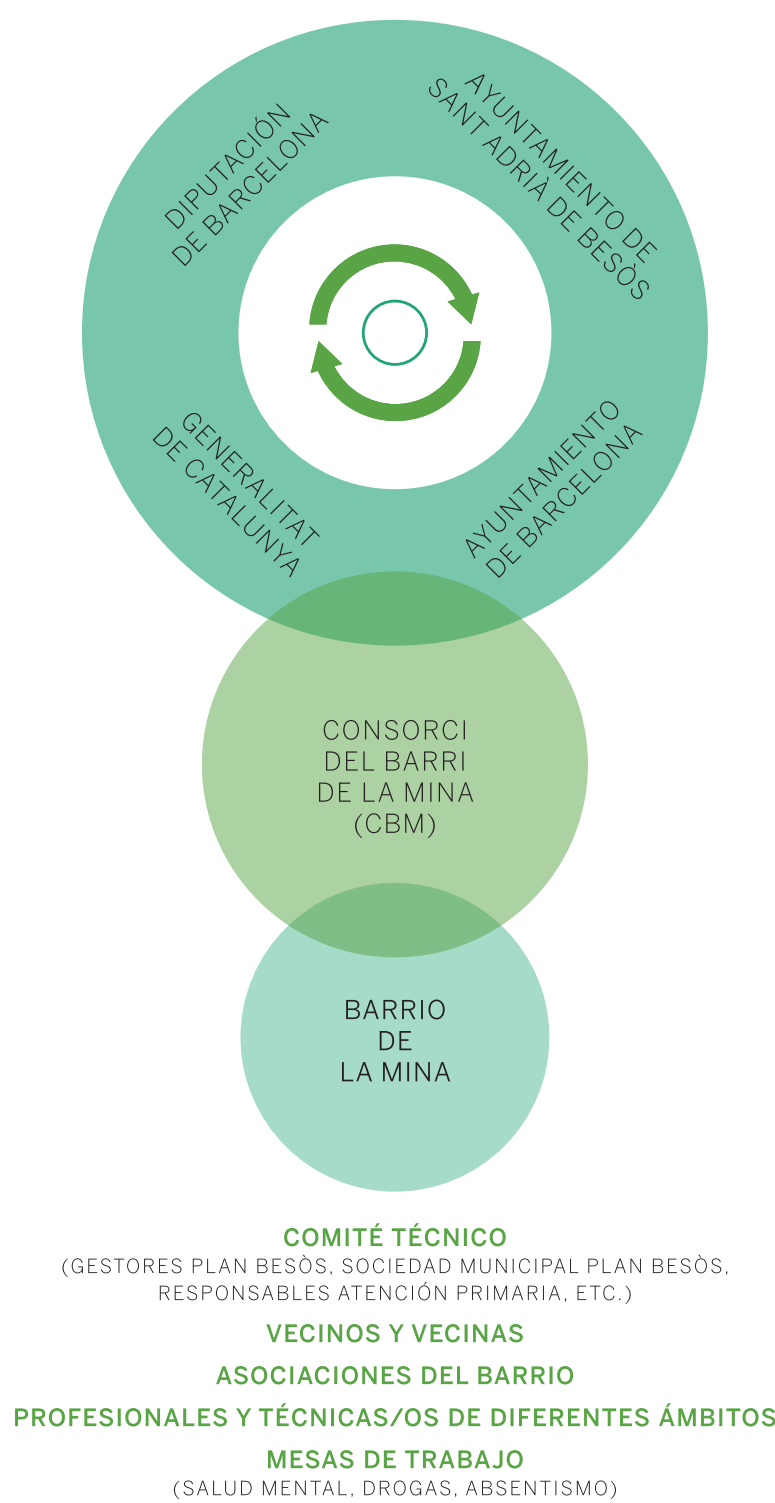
DIPUTACIÓN DE BARCELONA

AYUNTAMIENTO DE SANT ADRIÀ DE BESÒS

GENERALITAT DE CATALUNYA

AYUNTAMIENTO DE BARCELONA

CONSORCI DEL BARRI DE LA MINA (CBM)

BARRIO DE LA MINA

COMITÉ TÉCNICO
(GESTORES PLAN BESÒS, SOCIEDAD MUNICIPAL PLAN BESÒS, RESPONSABLES ATENCIÓN PRIMARIA, ETC.)

VECINOS Y VECINAS

ASOCIACIONES DEL BARRIO

PROFESIONALES Y TÉCNICAS/OS DE DIFERENTES ÁMBITOS

MESAS DE TRABAJO
(SALUD MENTAL, DROGAS, ABSENTISMO)